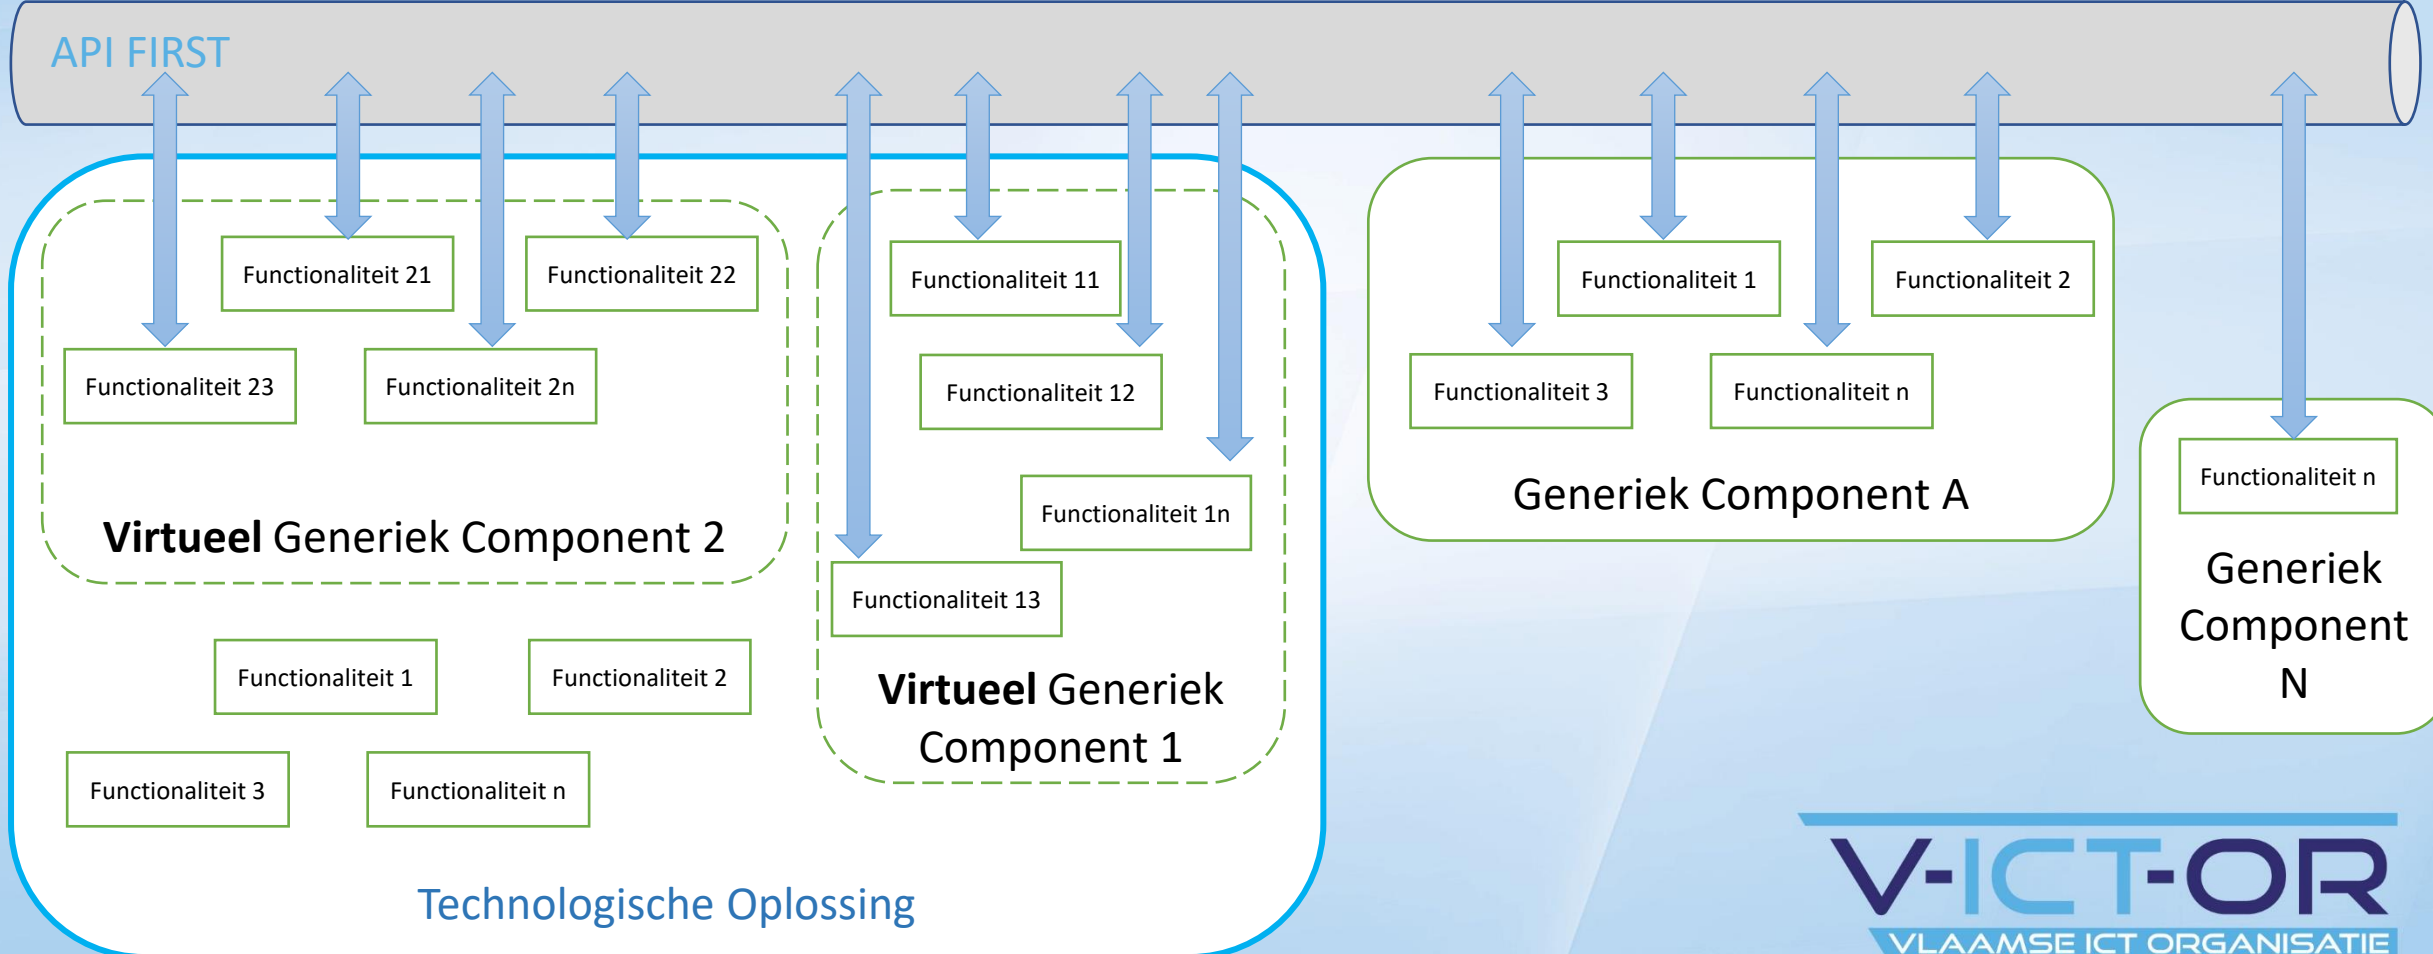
API FIRST

Functionaliteit 21
Functionaliteit 22
Functionaliteit 23
Functionaliteit 2n

**Virtueel** Generiek Component 2

Functionaliteit 1
Functionaliteit 2
Functionaliteit 3
Functionaliteit n

Functionaliteit 11
Functionaliteit 12
Functionaliteit 1n
Functionaliteit 13

**Virtueel** Generiek Component 1

Technologische Oplossing

Functionaliteit 1
Functionaliteit 2
Functionaliteit 3
Functionaliteit n

Generiek Component A

Functionaliteit n

Generiek Component N

V-ICT-OR
VLAAMSE ICT ORGANISATIE